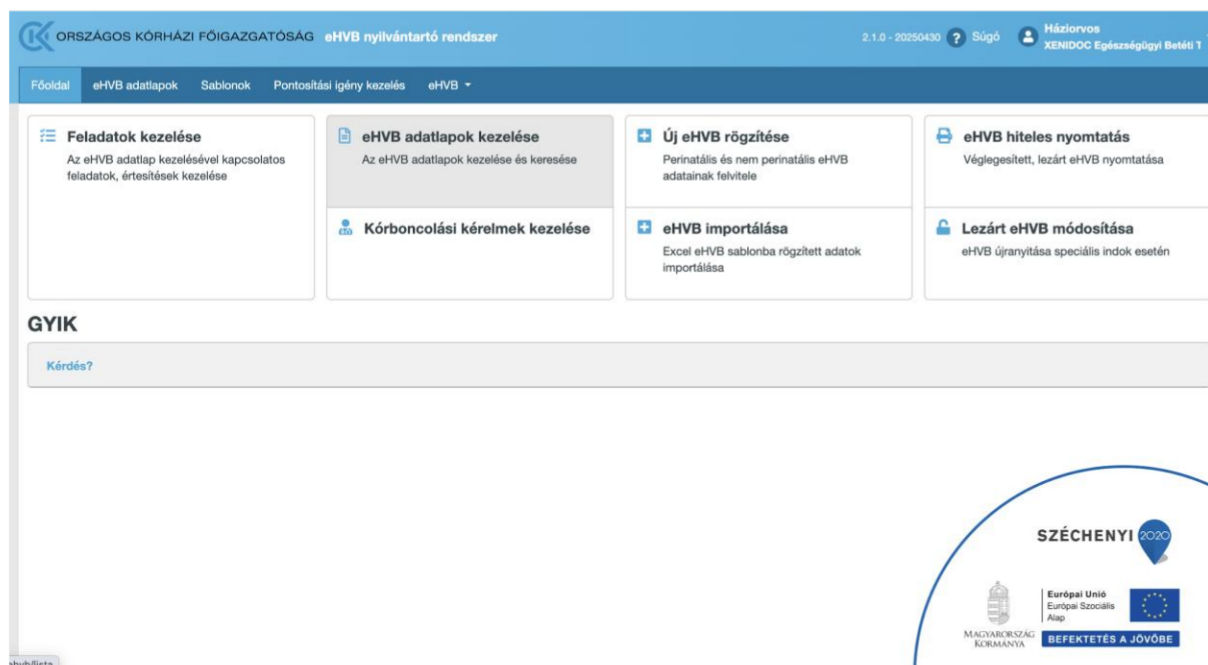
ORSZÁGOS KÓRHÁZI FŐIGAZGATÓSÁG eHVB nyilvántartó rendszer

2.1.0 - 20250430 Súgó Háziorvos XENIDOC Egészségügyi Betéti T

Főoldal eHVB adatlapok Sablonok Pontosítási igény kezelés eHVB

Feladatok kezelése
Az eHVB adatlap kezelésével kapcsolatos feladatok, értesítések kezelése

eHVB adatlapok kezelése
Az eHVB adatlapok kezelése és keresése

Kórboncolási kérelmek kezelése

Új eHVB rögzítése
Perinatális és nem perinatális eHVB adatainak felvitele

eHVB importálása
Excel eHVB sablonba rögzített adatok importálása

eHVB hiteles nyomtatás
Véglegesített, lezárt eHVB nyomtatása

Lezárt eHVB módosítása
eHVB újranyitása speciális indok esetén

GYIK

Kérdés?

SZÉCHENYI 2020

MAGYARORSZÁG KORMÁNYA

Európai Unió
Európai Szociális Alap

BEFEKTETÉS A JÖVŐBE

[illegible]